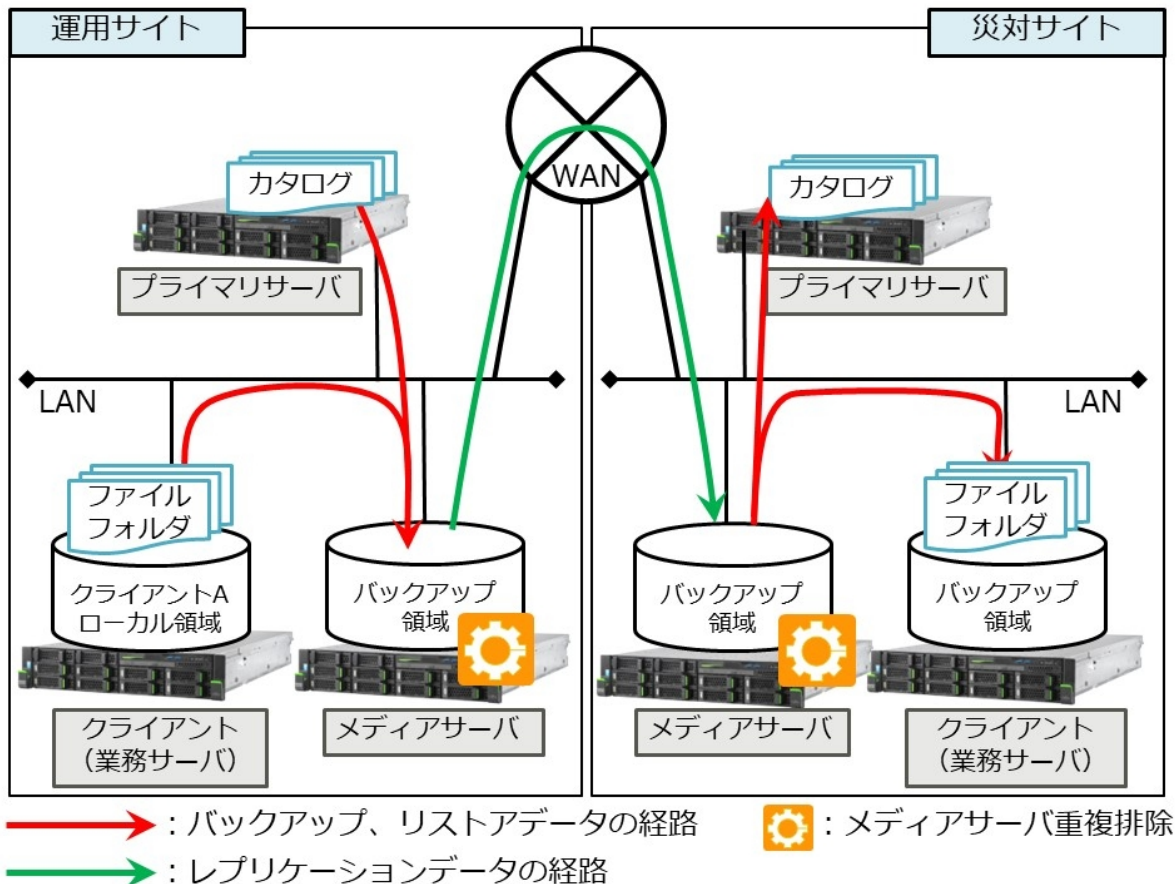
運用サイト

災対サイト

WAN

カタログ

プライマリサーバ

LAN

ファイル
フォルダ

クライアントA
ローカル領域

バックアップ
領域

クライアント
（業務サーバ）

メディアサーバ

カタログ

プライマリサーバ

LAN

バックアップ
領域

ファイル
フォルダ

バックアップ
領域

メディアサーバ

クライアント
（業務サーバ）

：バックアップ、リストアデータの経路

：メディアサーバ重複排除

：レプリケーションデータの経路